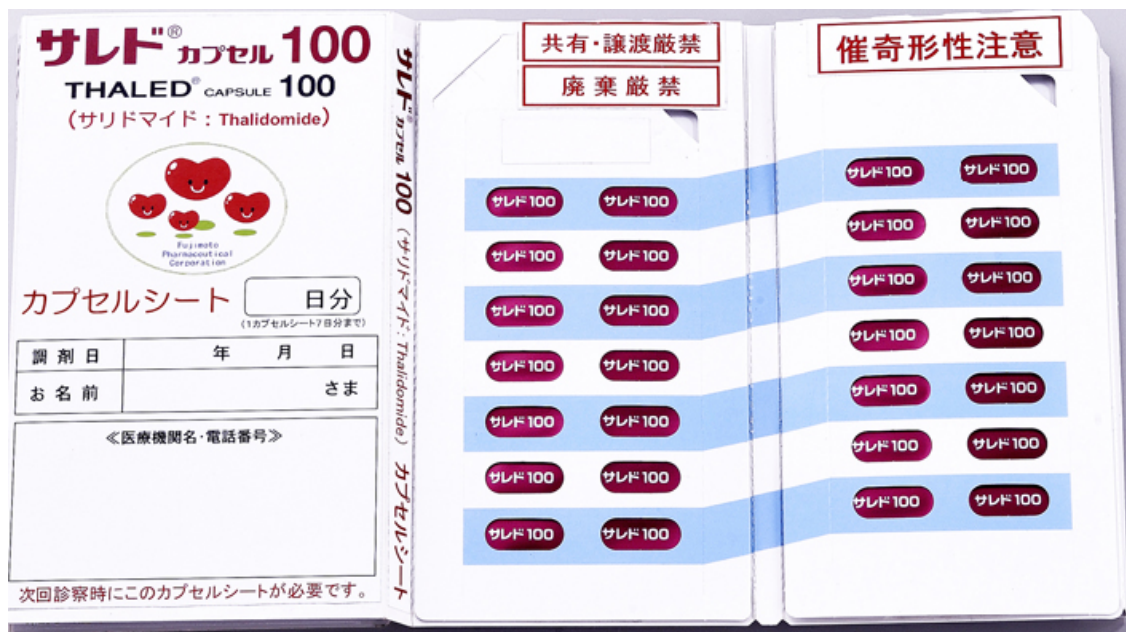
サレド® カプセル 100
THALED® CAPSULE 100
(サリドマイド：Thalidomide)

Fujimoto Pharmaceutical Corporation

カプセルシート　日分
(1カプセルシート7日分まで)

| 調剤日 | 年　月　日 |
|---|---|
| お名前 | さま |

≪医療機関名・電話番号≫

次回診察時にこのカプセルシートが必要です。

サレド カプセル 100 (サリドマイド：Thalidomide) カプセルシート

共有・譲渡厳禁
廃棄厳禁

催奇形性注意

サレド100　サレド100
サレド100　サレド100
サレド100　サレド100
サレド100　サレド100
サレド100　サレド100
サレド100　サレド100
サレド100　サレド100

サレド100　サレド100
サレド100　サレド100
サレド100　サレド100
サレド100　サレド100
サレド100　サレド100
サレド100　サレド100
サレド100　サレド100